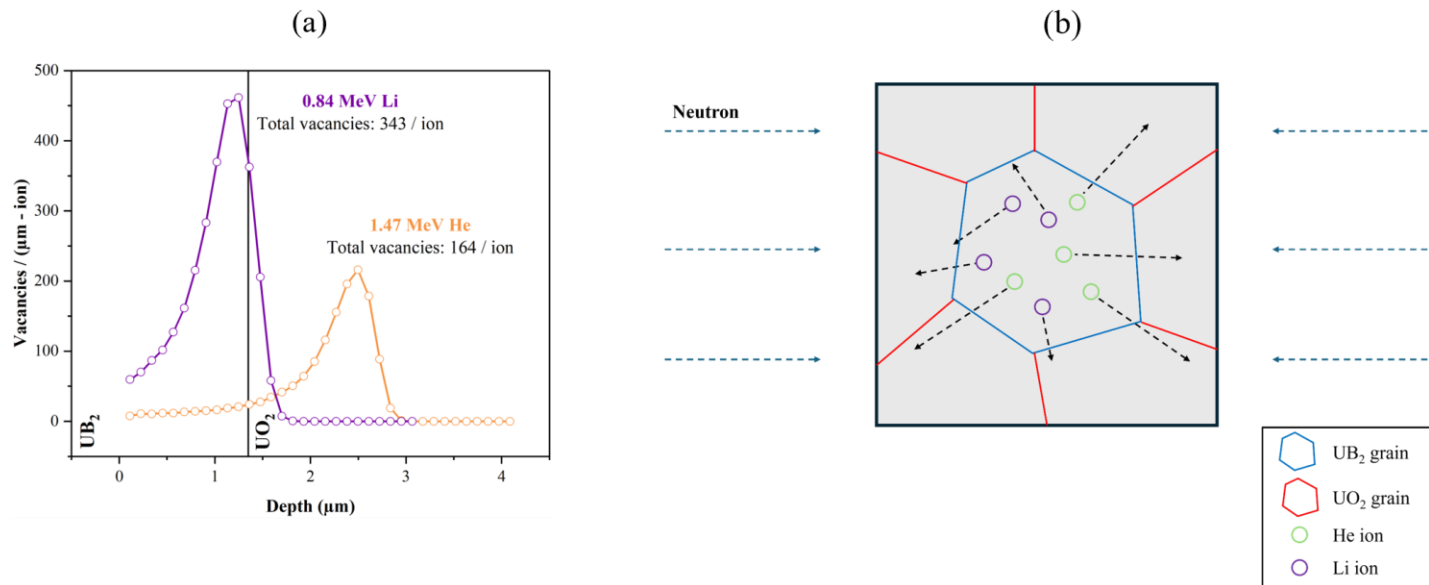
(a)

(b)

Vacancies / (μm - ion)

500

400

300

200

100

0

0

1

2

3

4

Depth (μm)

$UB_2$

$UO_2$

0.84 MeV Li
Total vacancies: 343 / ion

1.47 MeV He
Total vacancies: 164 / ion

Neutron

$UB_2$ grain

$UO_2$ grain

He ion

Li ion